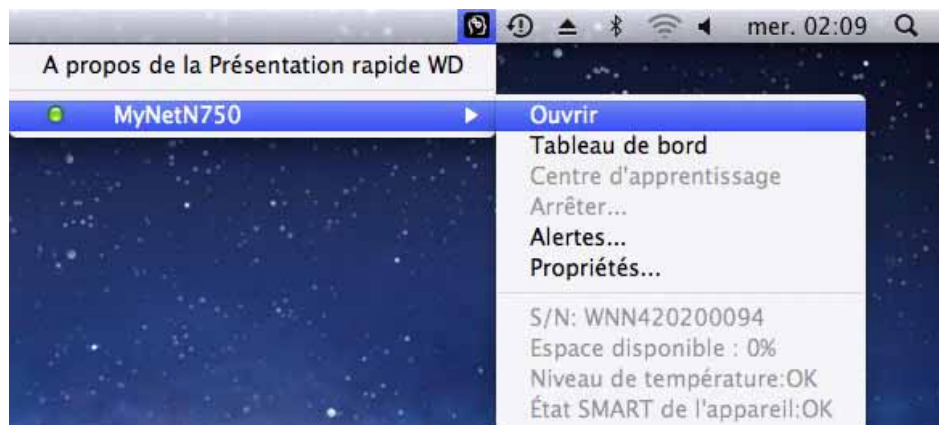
mer. 02:09

A propos de la Présentation rapide WD

MyNetN750

Ouvrir
Tableau de bord
Centre d'apprentissage
Arrêter...
Alertes...
Propriétés...

S/N: WNN420200094
Espace disponible : 0%
Niveau de température:OK
État SMART de l'appareil:OK